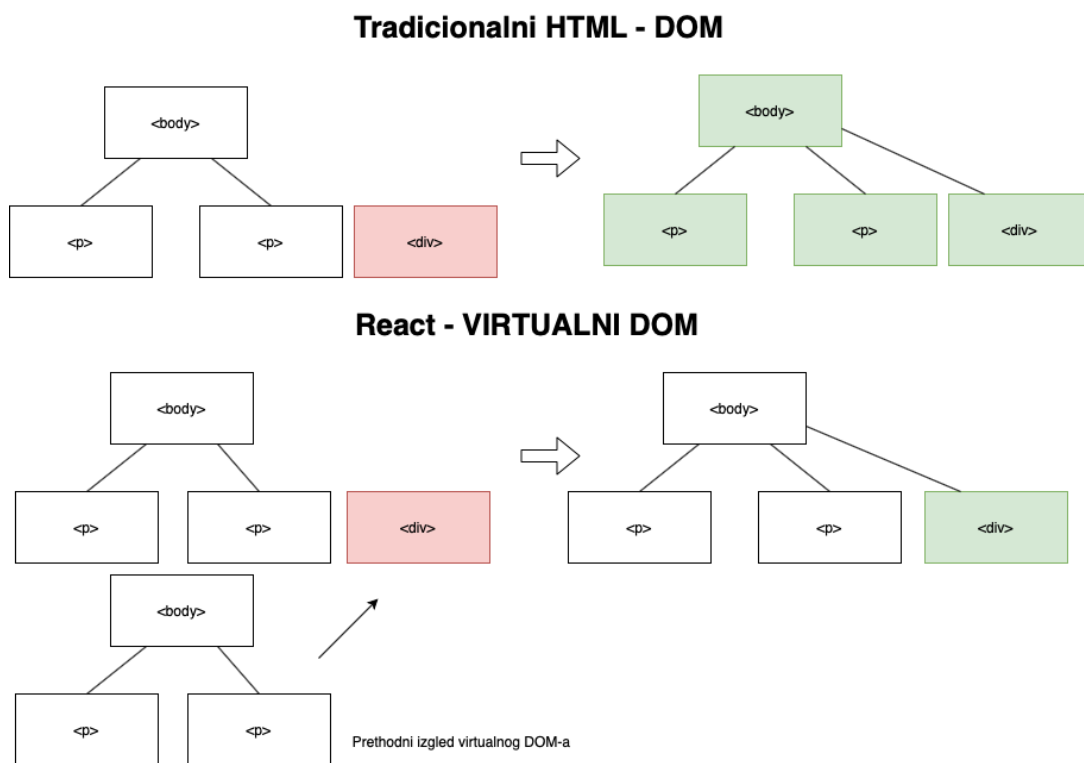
Tradicionalni HTML - DOM

<body>

<p>

<p>

<div>

<body>

<p>

<p>

<div>

React - VIRTUALNI DOM

<body>

<p>

<p>

<div>

<body>

<p>

<p>

<div>

<body>

<p>

<p>

Prethodni izgled virtualnog DOM-a